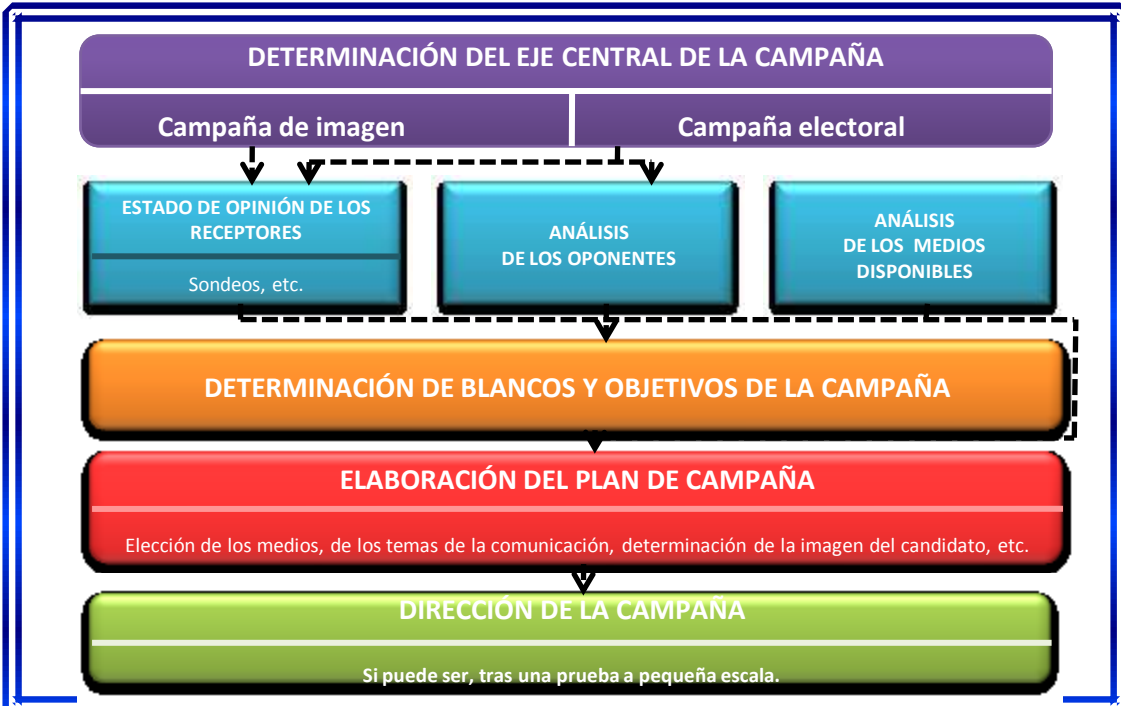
DETERMINACIÓN DEL EJE CENTRAL DE LA CAMPAÑA

Campaña de imagen

Campaña electoral

ESTADO DE OPINIÓN DE LOS RECEPTORES

Sondeos, etc.

ANÁLISIS DE LOS OPONENTES

ANÁLISIS DE LOS MEDIOS DISPONIBLES

DETERMINACIÓN DE BLANCOS Y OBJETIVOS DE LA CAMPAÑA

ELABORACIÓN DEL PLAN DE CAMPAÑA

Elección de los medios, de los temas de la comunicación, determinación de la imagen del candidato, etc.

DIRECCIÓN DE LA CAMPAÑA

Si puede ser, tras una prueba a pequeña escala.